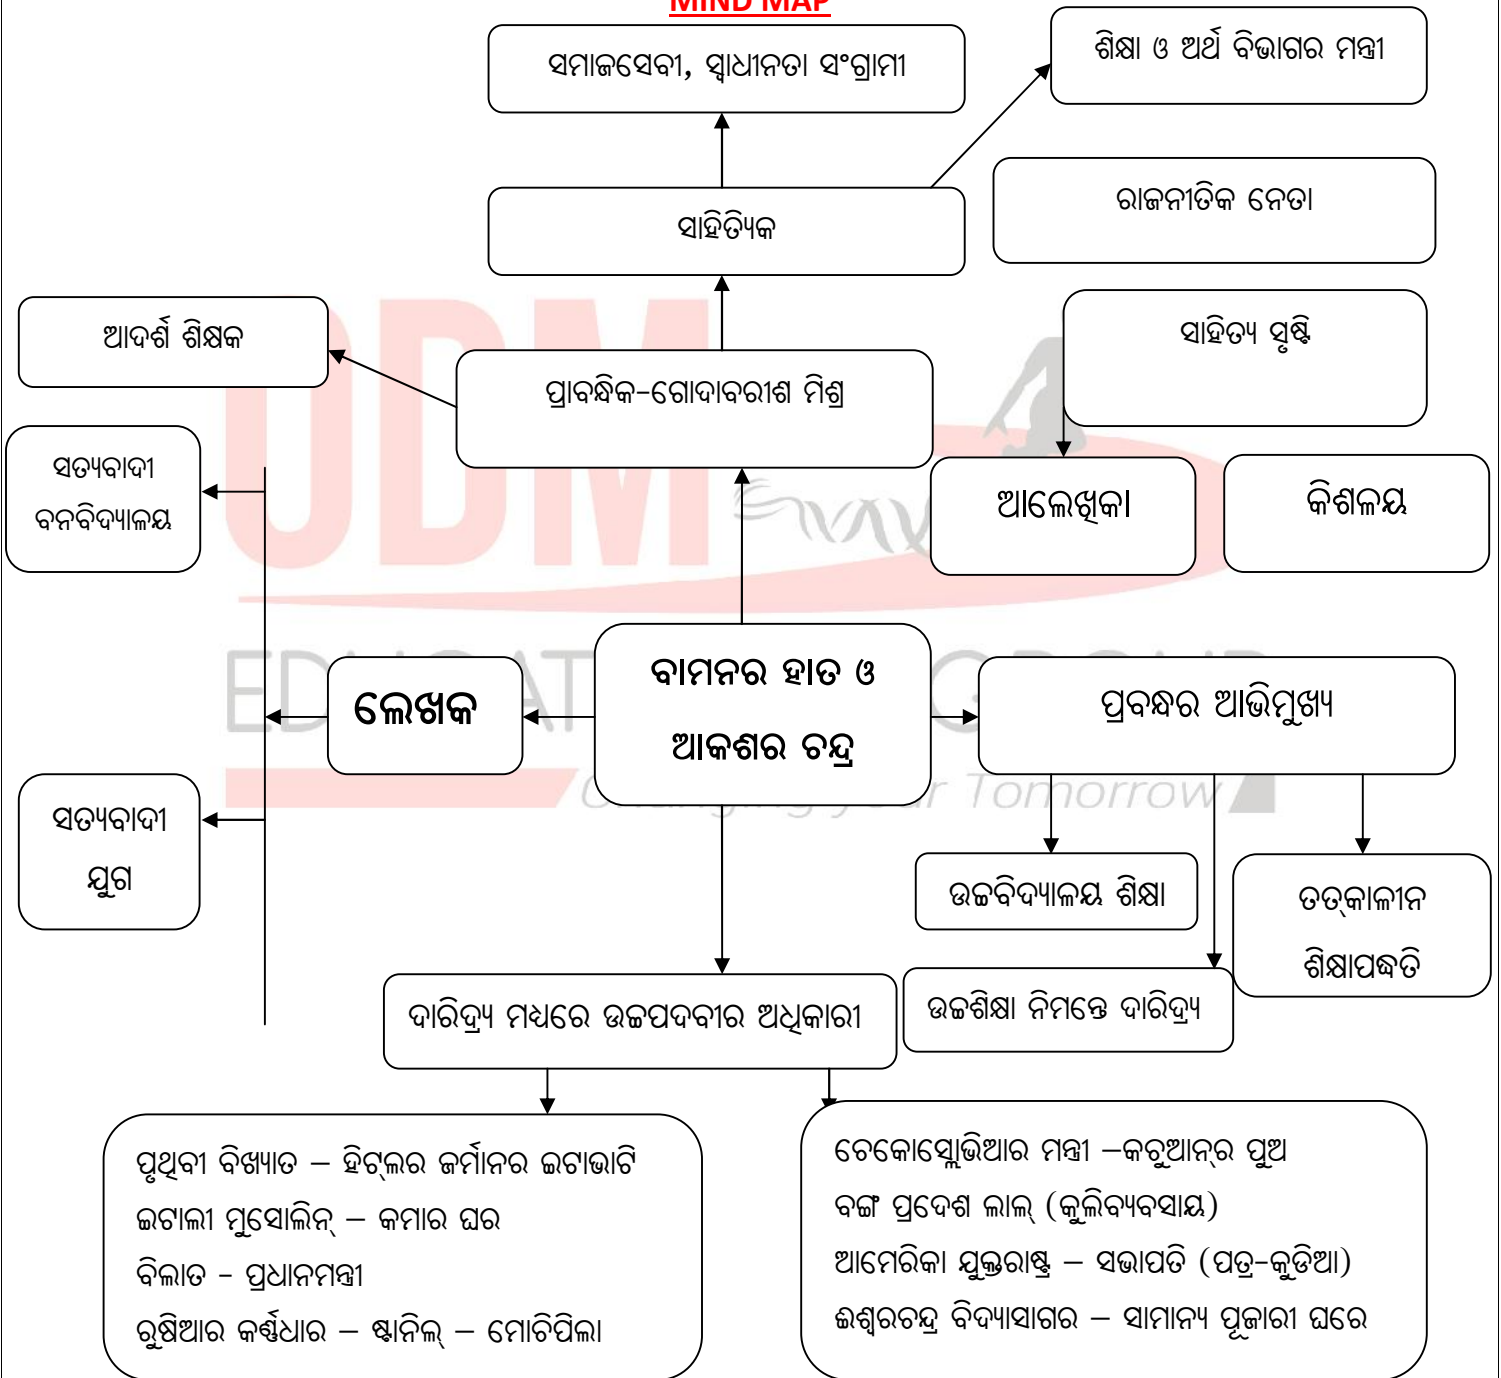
MIND MAP

ସମାଜସେବୀ, ସ୍ୱାଧୀନତା ସଂଗ୍ରାମୀ

ଶିକ୍ଷା ଓ ଅର୍ଥ ବିଭାଗର ମନ୍ତ୍ରୀ

ସାହିତ୍ୟିକ

ରାଜନୀତିକ ନେତା

ଆଦର୍ଶ ଶିକ୍ଷକ

ସାହିତ୍ୟ ସୃଷ୍ଟି

ପ୍ରାବନ୍ଧିକ-ଗୋଦାବରୀଶ ମିଶ୍ର

ସତ୍ୟବାଦୀ ବନବିଦ୍ୟାଳୟ

ଆଲେଖିକା

କିଶଳୟ

ଲେଖକ

ବାମନର ହାତ ଓ ଆକଶର ଚନ୍ଦ୍ର

ପ୍ରବନ୍ଧର ଆଭିମୁଖ୍ୟ

ସତ୍ୟବାଦୀ ଯୁଗ

ଉଚ୍ଚବିଦ୍ୟାଳୟ ଶିକ୍ଷା

ତତ୍‌କାଳୀନ ଶିକ୍ଷାପଦ୍ଧତି

ଦାରିଦ୍ର୍ୟ ମଧ୍ୟରେ ଉଚ୍ଚପଦବୀର ଅଧିକାରୀ

ଉଚ୍ଚଶିକ୍ଷା ନିମନ୍ତେ ଦାରିଦ୍ର୍ୟ

ପୃଥିବୀ ବିଖ୍ୟାତ – ହିଟ୍‌ଲର ଜର୍ମାନର ଇଟାଭାଟି
ଇଟାଲୀ ମୁସୋଲିନ୍ – କମାର ଘର
ବିଲାତ - ପ୍ରଧାନମନ୍ତ୍ରୀ
ରୁଷିଆର କର୍ଣ୍ଣଧାର – ଷ୍ଟାଲିନ୍ – ମୋଚିପିଲା

ଚେକୋସ୍ଲୋଭିଆର ମନ୍ତ୍ରୀ –କଚୁଆନ୍‌ର ପୁଅ
ବଙ୍ଗ ପ୍ରଦେଶ ଲାଲ୍ (କୁଳିବ୍ୟବସାୟ)
ଆମେରିକା ଯୁକ୍ତରାଷ୍ଟ୍ର – ସଭାପତି (ପତ୍ର-କୁଡିଆ)
ଈଶ୍ୱରଚନ୍ଦ୍ର ବିଦ୍ୟାସାଗର – ସାମାନ୍ୟ ପୂଜାରୀ ଘରେ